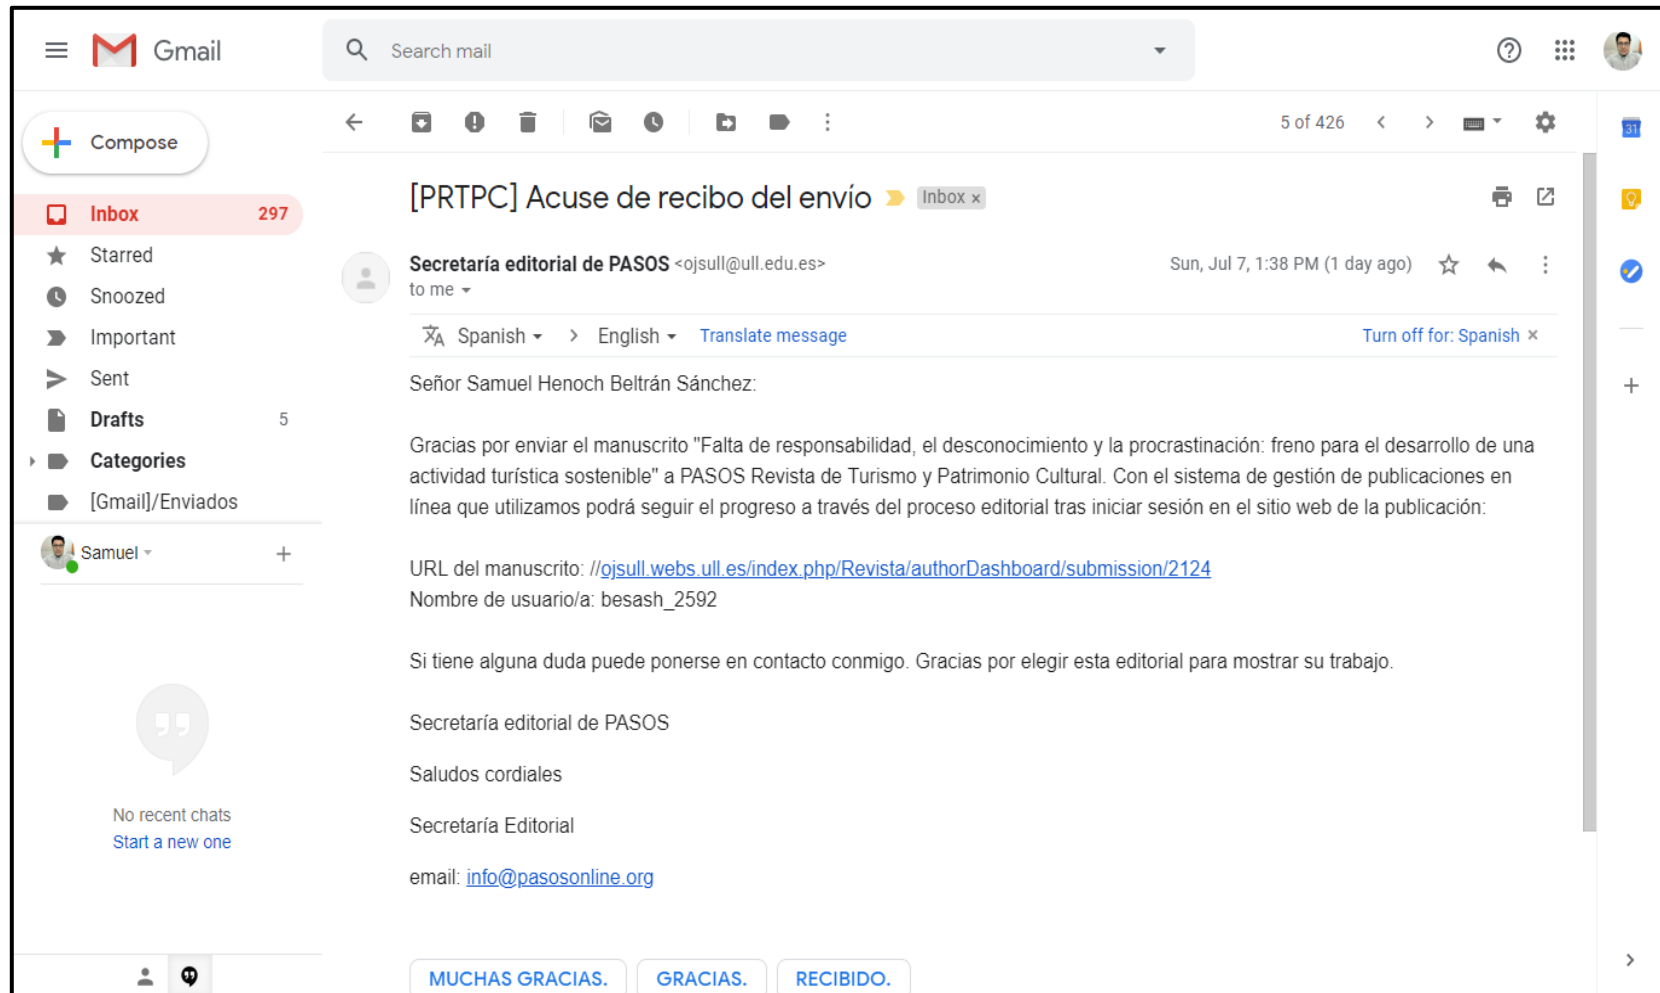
Gmail

Search mail

Compose

Inbox 297
Starred
Snoozed
Important
Sent
Drafts 5
Categories
[Gmail]/Enviados

Samuel

No recent chats
Start a new one

5 of 426

[PRTPC] Acuse de recibo del envío Inbox ×

Secretaría editorial de PASOS <ojsull@ull.edu.es>
to me

Sun, Jul 7, 1:38 PM (1 day ago)

Spanish > English Translate message Turn off for: Spanish ×

Señor Samuel Henoch Beltrán Sánchez:

Gracias por enviar el manuscrito "Falta de responsabilidad, el desconocimiento y la procrastinación: freno para el desarrollo de una actividad turística sostenible" a PASOS Revista de Turismo y Patrimonio Cultural. Con el sistema de gestión de publicaciones en línea que utilizamos podrá seguir el progreso a través del proceso editorial tras iniciar sesión en el sitio web de la publicación:

URL del manuscrito: //ojsull.webs.ull.es/index.php/Revista/authorDashboard/submission/2124
Nombre de usuario/a: besash_2592

Si tiene alguna duda puede ponerse en contacto conmigo. Gracias por elegir esta editorial para mostrar su trabajo.

Secretaría editorial de PASOS

Saludos cordiales

Secretaría Editorial

email: info@pasosonline.org

MUCHAS GRACIAS. GRACIAS. RECIBIDO.